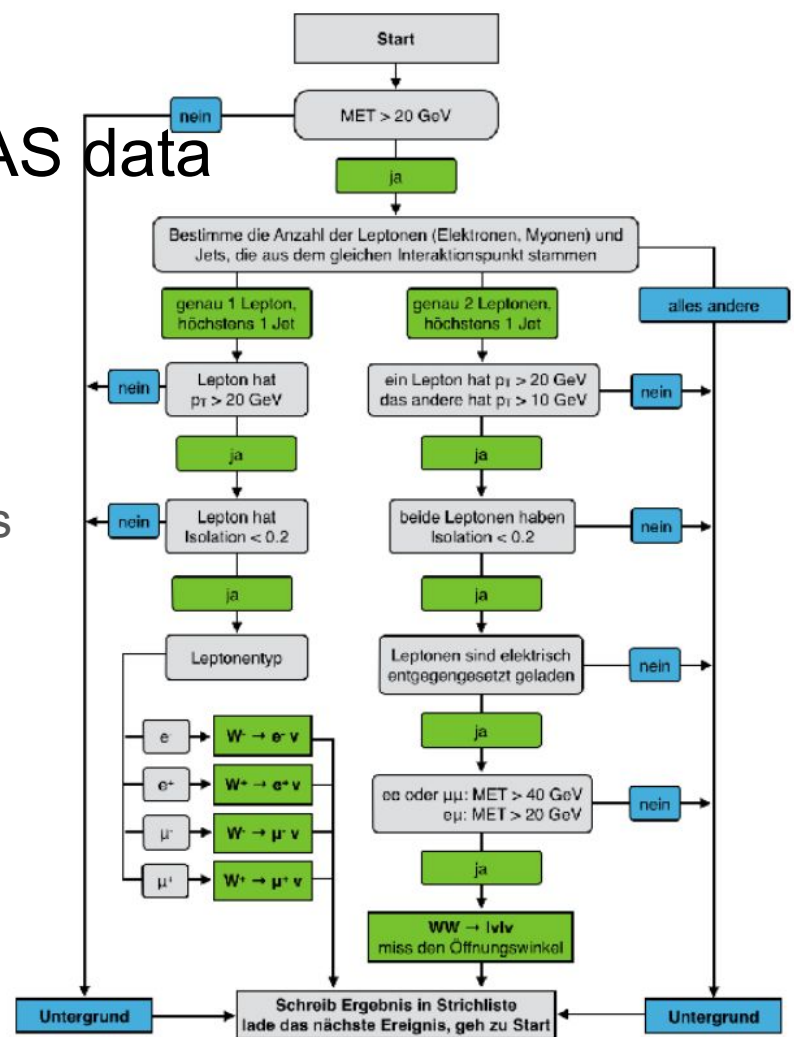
AS data

s

Start

MET > 20 GeV

nein

ja

Bestimme die Anzahl der Leptonen (Elektronen, Myonen) und Jets, die aus dem gleichen Interaktionspunkt stammen

genau 1 Lepton, höchstens 1 Jet

genau 2 Leptonen, höchstens 1 Jet

alles andere

nein

Lepton hat $p_T$ > 20 GeV

ein Lepton hat $p_T$ > 20 GeV das andere hat $p_T$ > 10 GeV

nein

ja

ja

nein

Lepton hat Isolation < 0.2

beide Leptonen haben Isolation < 0.2

nein

ja

ja

Leptonentyp

Leptonen sind elektrisch entgegengesetzt geladen

nein

ja

$e^-$

$W^- \rightarrow e^- \nu$

$e^+$

$W^+ \rightarrow e^+ \nu$

ee oder μμ: MET > 40 GeV eμ: MET > 20 GeV

nein

$\mu^-$

$W^- \rightarrow \mu^- \nu$

$\mu^+$

$W^+ \rightarrow \mu^+ \nu$

ja

WW → lνlν miss den Öffnungswinkel

Untergrund

Schreib Ergebnis in Strichliste lade das nächste Ereignis, geh zu Start

Untergrund